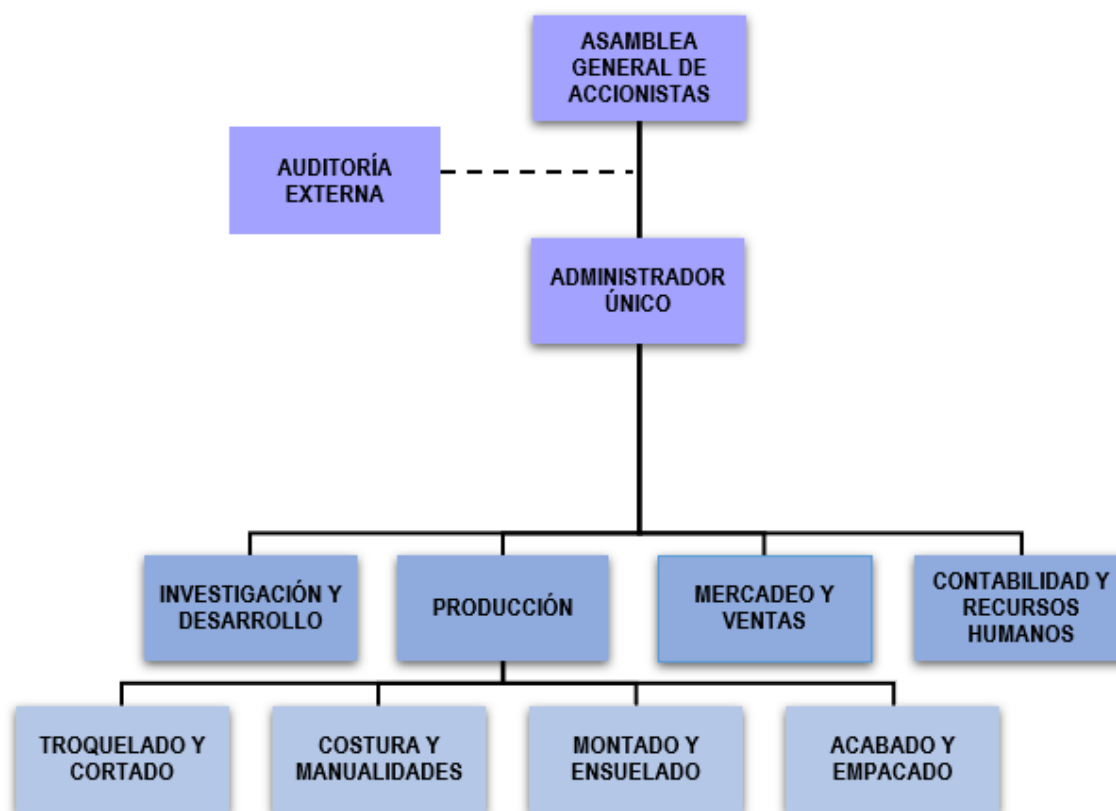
ASAMBLEA GENERAL DE ACCIONISTAS

AUDITORÍA EXTERNA

ADMINISTRADOR ÚNICO

INVESTIGACIÓN Y DESARROLLO

PRODUCCIÓN

MERCADEO Y VENTAS

CONTABILIDAD Y RECURSOS HUMANOS

TROQUELADO Y CORTADO

COSTURA Y MANUALIDADES

MONTADO Y ENSUELADO

ACABADO Y EMPACADO